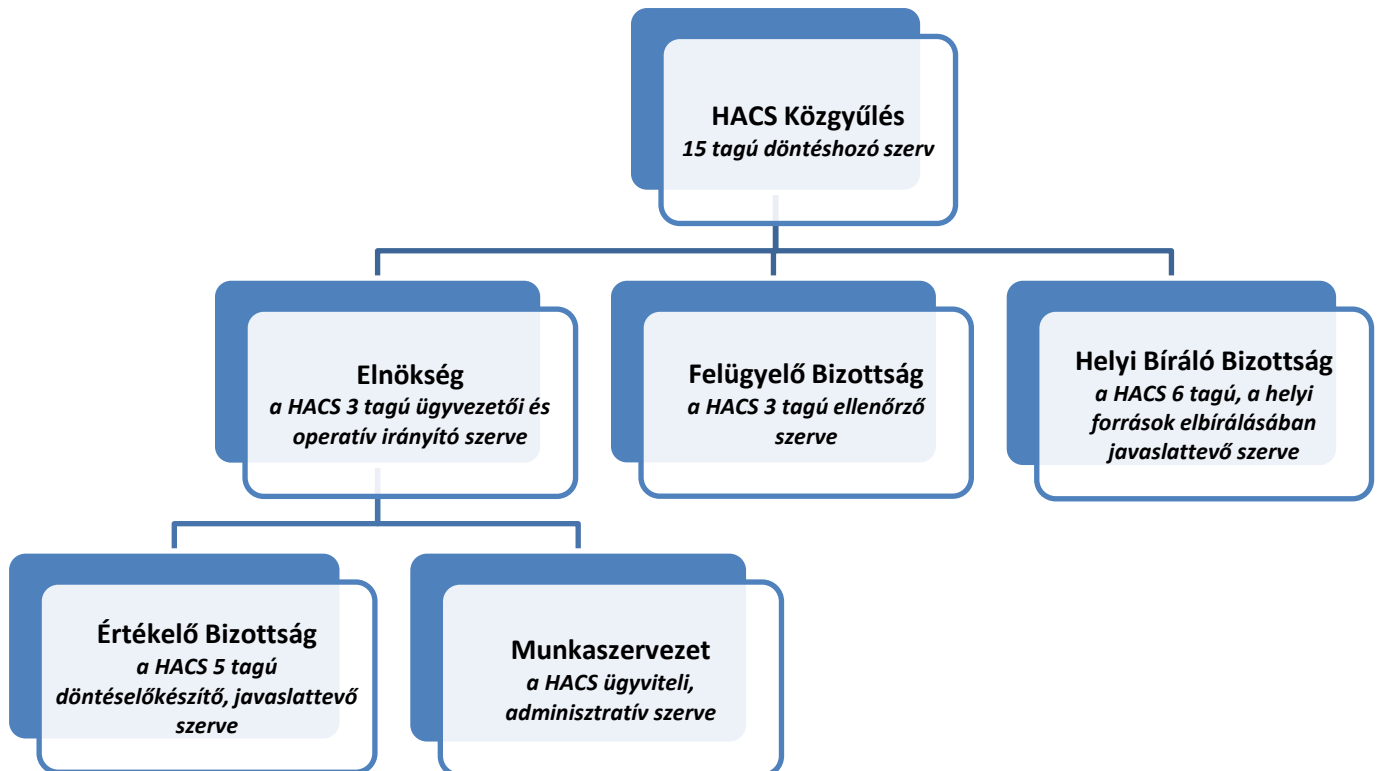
HACS Közgyűlés
15 tagú döntéshozó szerv

Elnökség
a HACS 3 tagú ügyvezetői és operatív irányító szerve

Felügyelő Bizottság
a HACS 3 tagú ellenőrző szerve

Helyi Bíráló Bizottság
a HACS 6 tagú, a helyi források elbírálásában javaslattevő szerve

Értékelő Bizottság
a HACS 5 tagú döntéselőkészítő, javaslattevő szerve

Munkaszervezet
a HACS ügyviteli, adminisztratív szerve